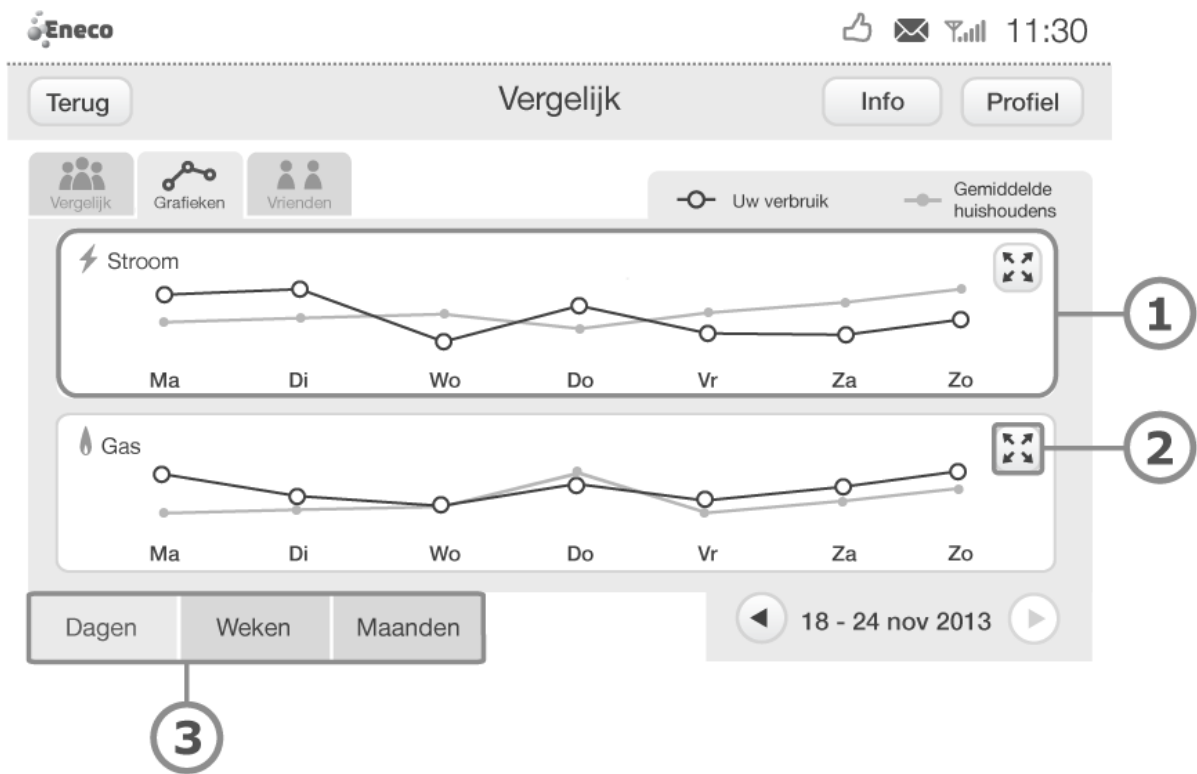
Eneco

11:30

Terug

Vergelijk

Info

Profiel

Vergelijk

Grafieken

Vrienden

Uw verbruik

Gemiddelde huishoudens

Stroom

Ma Di Wo Do Vr Za Zo

1

Gas

Ma Di Wo Do Vr Za Zo

2

Dagen

Weken

Maanden

18 - 24 nov 2013

3